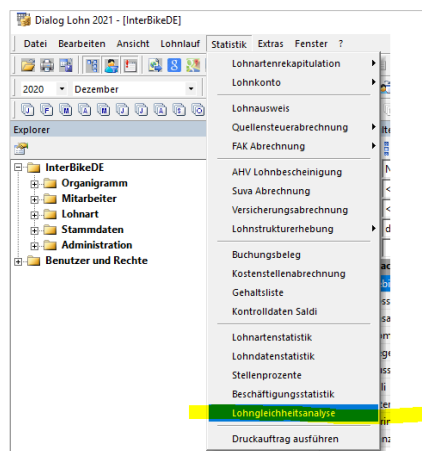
Dialog Lohn 2021 - [InterBikeDE]

Datei Bearbeiten Ansicht Lohnlauf Statistik Extras Fenster ?

2020 Dezember

Explorer

InterBikeDE
Organigramm
Mitarbeiter
Lohnart
Stammdaten
Administration
Benutzer und Rechte

Lohnartenrekapitulation
Lohnkonto
Lohnausweis
Quellensteuerabrechnung
FAK Abrechnung
AHV Lohnbescheinigung
Suva Abrechnung
Versicherungsabrechnung
Lohnstrukturerhebung
Buchungsbeleg
Kostenstellenabrechnung
Gehaltsliste
Kontrolldaten Saldi
Lohnartenstatistik
Lohndatenstatistik
Stellenprozente
Beschäftigungsstatistik
Lohngleichheitsanalyse
Druckauftrag ausführen